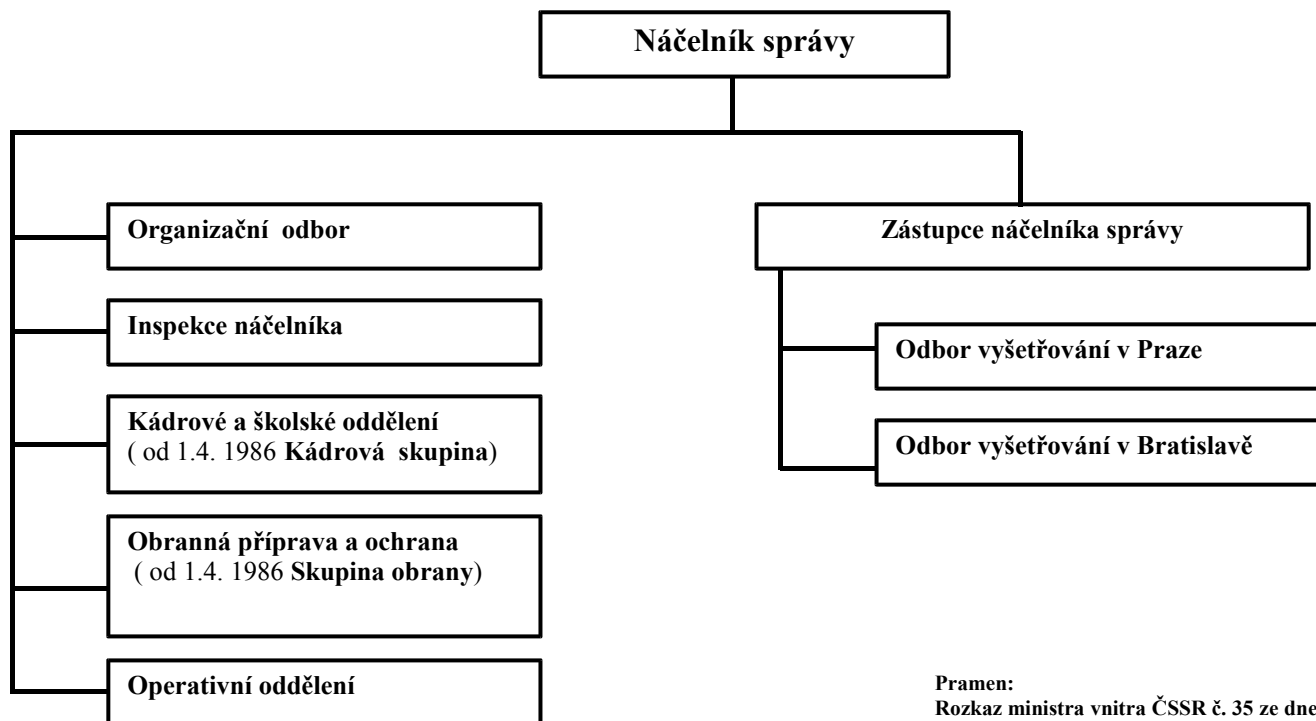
Náčelník správy

Organizační odbor

Inspekce náčelníka

Kádrové a školské oddělení
( od 1.4. 1986 Kádrová skupina)

Obranná příprava a ochrana
( od 1.4. 1986 Skupina obrany)

Operativní oddělení

Zástupce náčelníka správy

Odbor vyšetřování v Praze

Odbor vyšetřování v Bratislavě

Pramen:
Rozkaz ministra vnitra ČSSR č. 35 ze dne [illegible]